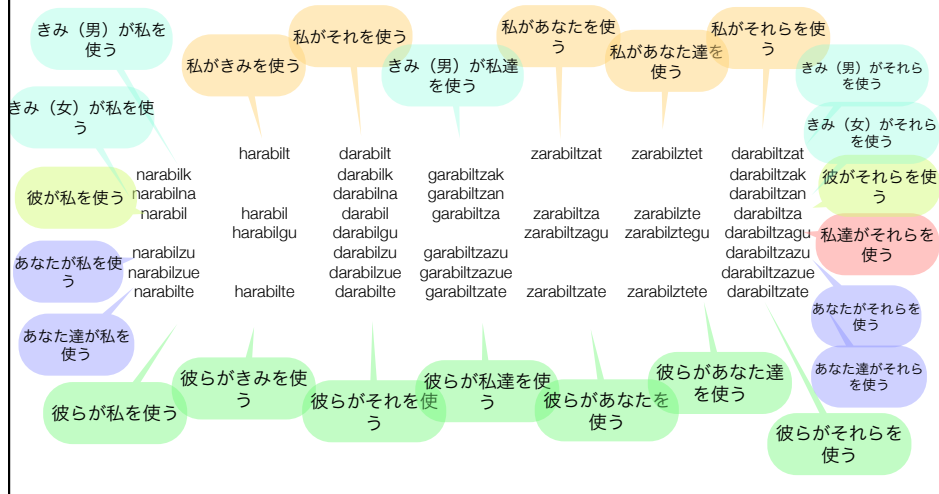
きみ（男）が私を使う

きみ（女）が私を使う

彼が私を使う

あなたが私を使う

あなた達が私を使う

彼らが私を使う

私がきみを使う

私がそれを使う

きみ（男）が私達を使う

私があなたを使う

私があなた達を使う

私がそれらを使う

きみ（男）がそれらを使う

きみ（女）がそれらを使う

彼がそれらを使う

私達がそれらを使う

あなたがそれらを使う

あなた達がそれらを使う

彼らがそれらを使う

narabilk
narabilna
narabil

narabilzu
narabilzue
narabilte

harabilt

harabil
harabilgu

harabilte

darabilt
darabilk
darabilna
darabil
darabilgu
darabilzu
darabilzue
darabilte

garabiltzak
garabiltzan
garabiltza

garabiltzazu
garabiltzazue
garabiltzate

zarabiltzat

zarabiltza
zarabiltzagu

zarabiltzate

zarabilztet

zarabilzte
zarabilztegu

zarabilztete

darabiltzat
darabiltzak
darabiltzan
darabiltza
darabiltzagu
darabiltzazu
darabiltzazue
darabiltzate

彼らがきみを使う

彼らがそれを使う

彼らが私達を使う

彼らがあなたを使う

彼らがあなた達を使う